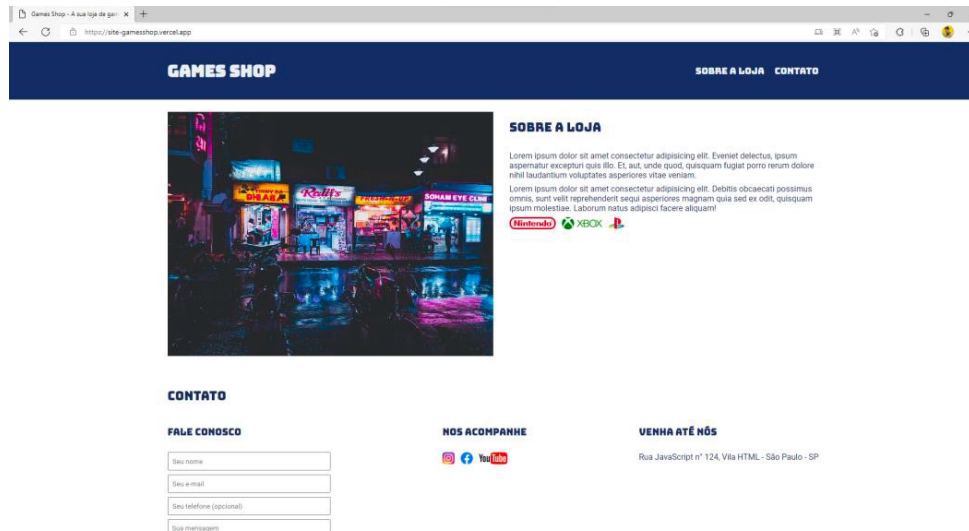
Games Shop - A sua loja de gam ×

https://site-gamesshop.vercel.app

GAMES SHOP

SOBRE A LOJA CONTATO

SOBRE A LOJA

Lorem ipsum dolor sit amet consectetur adipisicing elit. Eveniet delectus, ipsum aspernatur excepturi quis illo. Et, aut, unde quod, quisquam fugiat porro rerum dolore nihil laudantium voluptates asperiores vitae veniam.

Lorem ipsum dolor sit amet consectetur adipisicing elit. Debitis obcaecati possimus omnis, sunt velit reprehenderit sequi asperiores magnam quia sed ex odit, quisquam ipsum molestiae. Laborum natus adipisci facere aliquam!

Nintendo XBOX

CONTATO

FALE CONOSCO

Seu nome

Seu e-mail

Seu telefone (opcional)

Sua mensagem

NOS ACOMPANHE

YouTube

VENHA ATÉ NÓS

Rua JavaScript n° 124, Vila HTML - São Paulo - SP